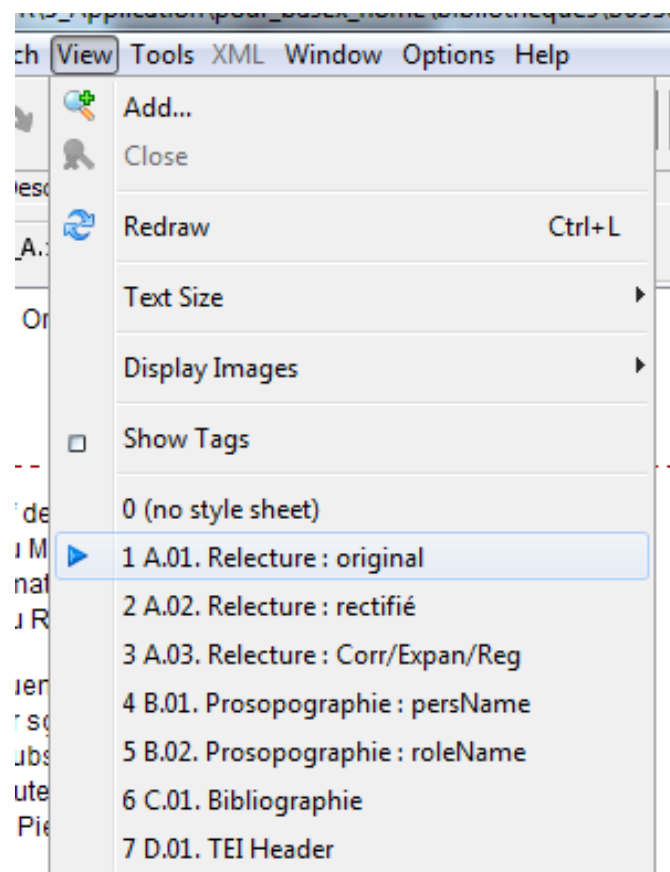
ch View Tools XML Window Options Help

Add...
Close
Redraw Ctrl+L
Text Size
Display Images
Show Tags
0 (no style sheet)
1 A.01. Relecture : original
2 A.02. Relecture : rectifié
3 A.03. Relecture : Corr/Expan/Reg
4 B.01. Prosopographie : persName
5 B.02. Prosopographie : roleName
6 C.01. Bibliographie
7 D.01. TEI Header